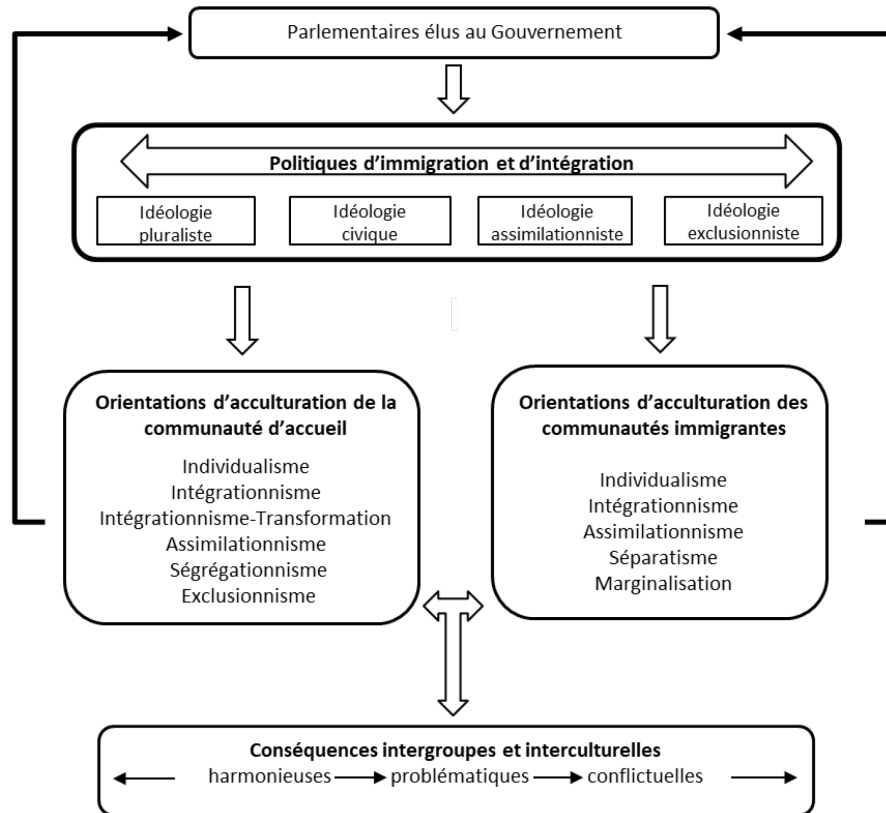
Parlementaires élus au Gouvernement

Politiques d'immigration et d'intégration

Idéologie pluraliste

Idéologie civique

Idéologie assimilationniste

Idéologie exclusionniste

Orientations d'acculturation de la communauté d'accueil

Individualisme
Intégrationnisme
Intégrationnisme-Transformation
Assimilationnisme
Ségrégationnisme
Exclusionnisme

Orientations d'acculturation des communautés immigrantes

Individualisme
Intégrationnisme
Assimilationnisme
Séparatisme
Marginalisation

Conséquences intergroupes et interculturelles

harmonieuses → problématiques → conflictuelles